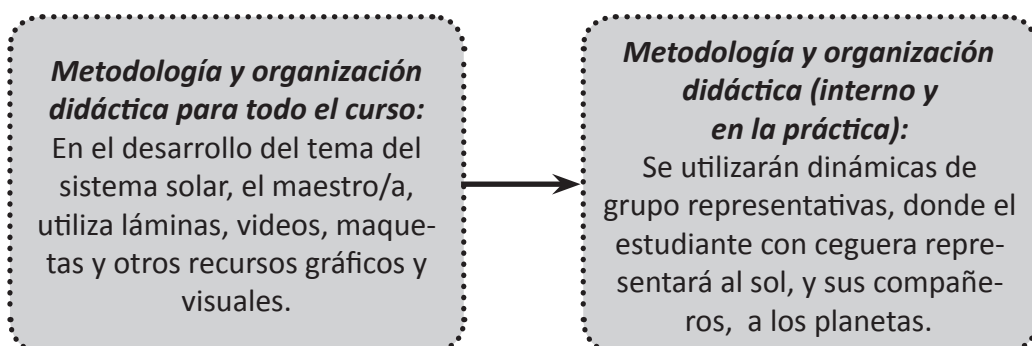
Metodología y organización didáctica para todo el curso: En el desarrollo del tema del sistema solar, el maestro/a, utiliza láminas, videos, maquetas y otros recursos gráficos y visuales.

Metodología y organización didáctica (interno y en la práctica): Se utilizarán dinámicas de grupo representativas, donde el estudiante con ceguera representará al sol, y sus compañeros, a los planetas.